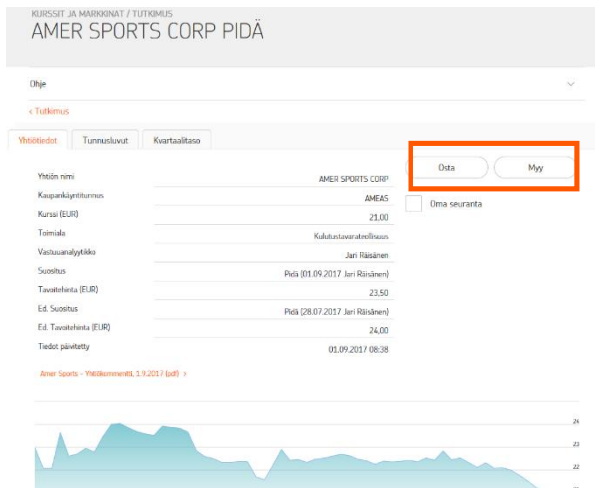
KURSSIT JA MARKKINAT / TUTKIMUS
AMER SPORTS CORP PIDÄ

Ohje

‹ Tutkimus

Yhtiötiedot | Tunnusluvut | Kvartaalitaso

Osta | Myy

Oma seuranta

| | |
|---|---|
| Yhtiön nimi | AMER SPORTS CORP |
| Kaupankäyntitunnus | AMEAS |
| Kurssi (EUR) | 21,00 |
| Toimiala | Kulutustavarateollisuus |
| Vastuuanalyytikko | Jari Räisänen |
| Suositus | Pidä (01.09.2017 Jari Räisänen) |
| Tavoitehinta (EUR) | 23,50 |
| Ed. Suositus | Pidä (28.07.2017 Jari Räisänen) |
| Ed. Tavoitehinta (EUR) | 24,00 |
| Tiedot päivitetty | 01.09.2017 08:38 |

Amer Sports - Yhtiökommentti, 1.9.2017 (pdf) ›

24
23
22